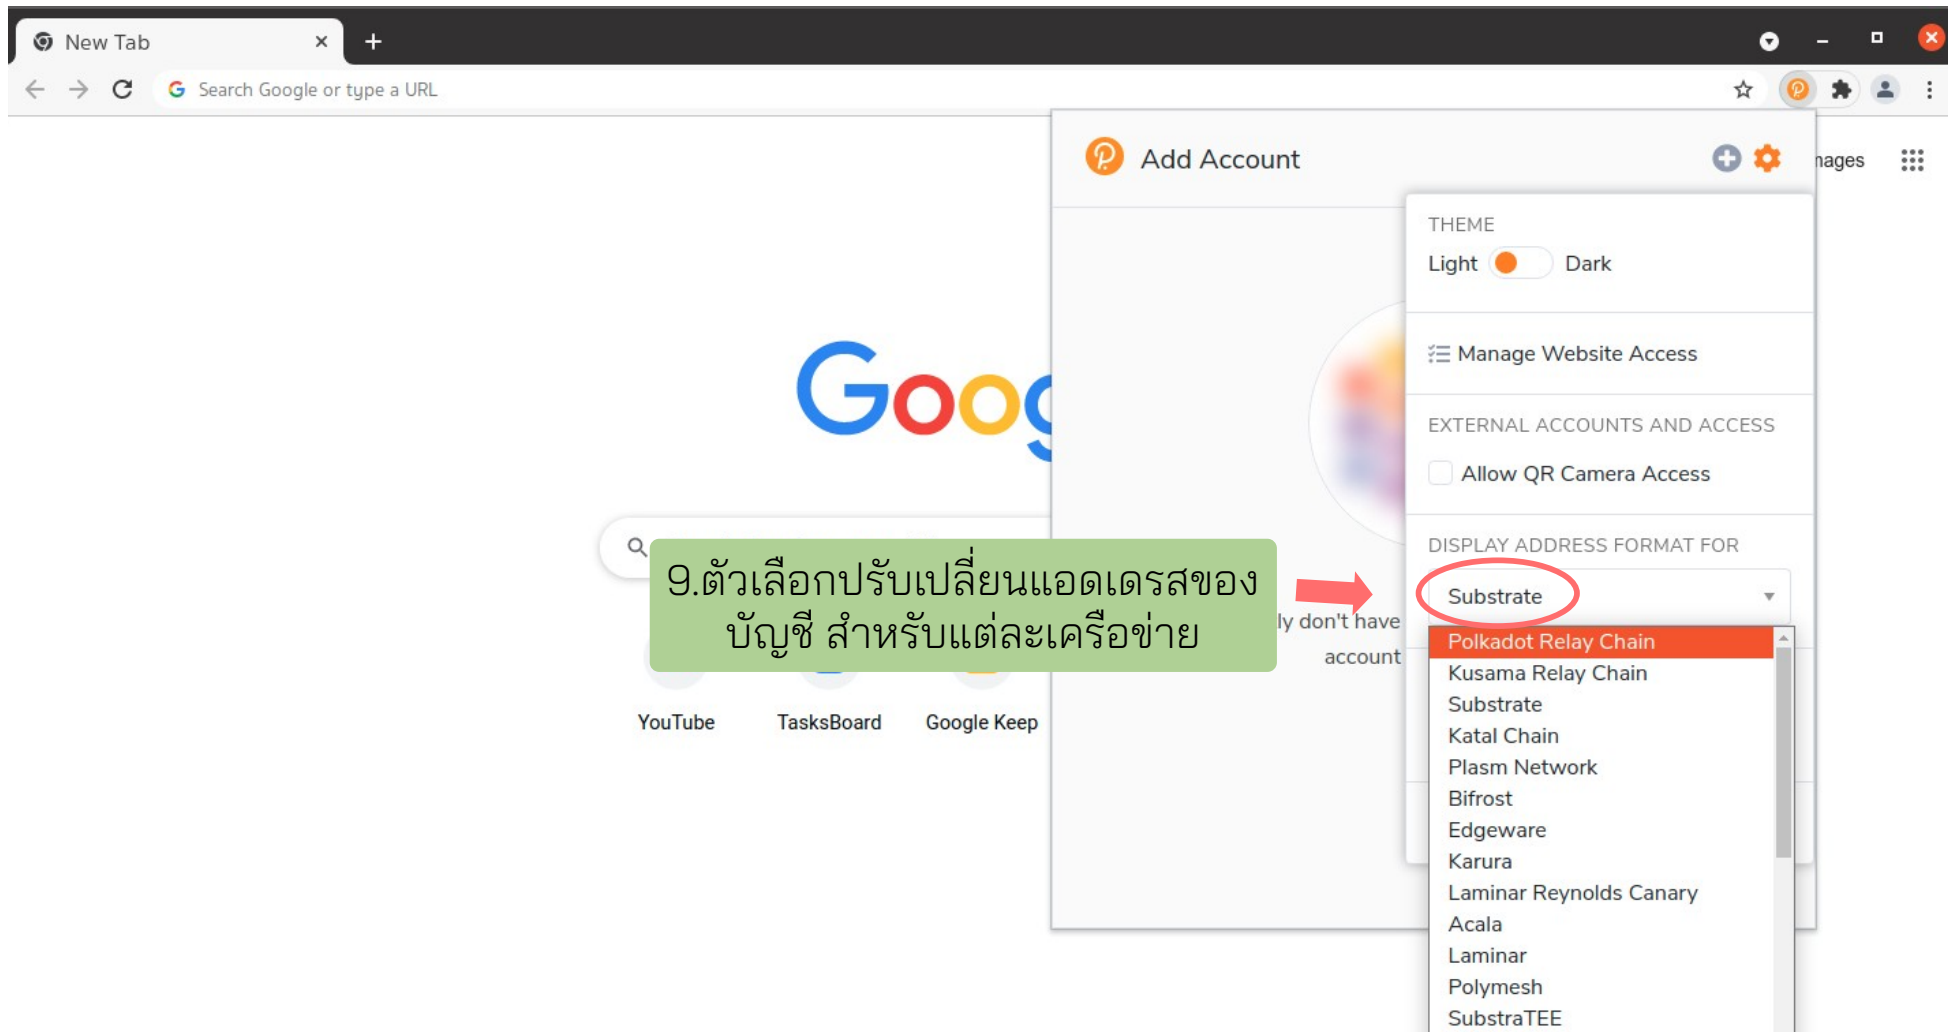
New Tab ×

Search Google or type a URL

Add Account

nages

THEME

Light Dark

Manage Website Access

EXTERNAL ACCOUNTS AND ACCESS

Allow QR Camera Access

DISPLAY ADDRESS FORMAT FOR

Substrate

Polkadot Relay Chain
Kusama Relay Chain
Substrate
Katal Chain
Plasm Network
Bifrost
Edgeware
Karura
Laminar Reynolds Canary
Acala
Laminar
Polymesh
SubstraTEE

Goog

9.ตัวเลือกปรับเปลี่ยนแอดเดรสของบัญชี สำหรับแต่ละเครือข่าย

ly don't have account

YouTube TasksBoard Google Keep